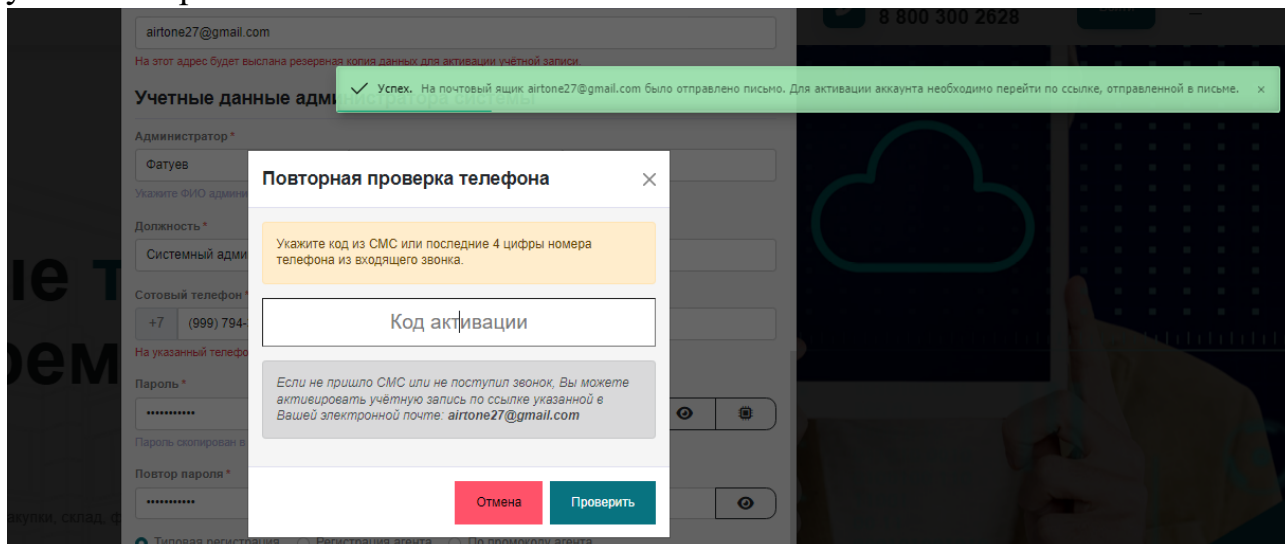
8 800 300 2628

airtone27@gmail.com

На этот адрес будет выслана резервная копия данных для активации учётной записи.

Успех. На почтовый ящик airtone27@gmail.com было отправлено письмо. Для активации аккаунта необходимо перейти по ссылке, отправленной в письме. ×

Учетные данные администратора системы

Администратор *

Фатуев

Укажите ФИО админи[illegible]

Должность *

Системный адми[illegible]

Сотовый телефон *

+7 (999) 794-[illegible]

На указанный телефо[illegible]

Пароль *

•••••••••••

Пароль скопирован в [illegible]

Повтор пароля *

•••••••••••

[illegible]акупки, склад, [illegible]

Типовая регистрация Регистрация агента По промокоду агента

Повторная проверка телефона ×

Укажите код из СМС или последние 4 цифры номера телефона из входящего звонка.

Код активации

Если не пришло СМС или не поступил звонок, Вы можете активировать учётную запись по ссылке указанной в Вашей электронной почте: airtone27@gmail.com

Отмена Проверить